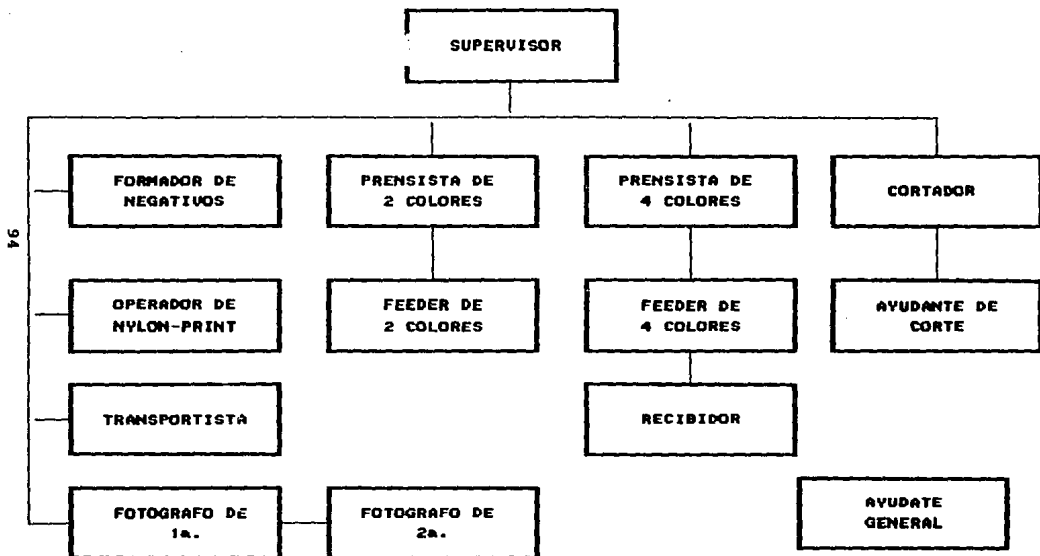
SUPERVISOR

94

FORMADOR DE NEGATIVOS

PRENSISTA DE 2 COLORES

PRENSISTA DE 4 COLORES

CORTADOR

OPERADOR DE NYLON-PRINT

FEEDER DE 2 COLORES

FEEDER DE 4 COLORES

AYUDANTE DE CORTE

TRANSPORTISTA

RECIBIDOR

FOTOGRAFO DE 1a.

FOTOGRAFO DE 2a.

AYUDATE GENERAL